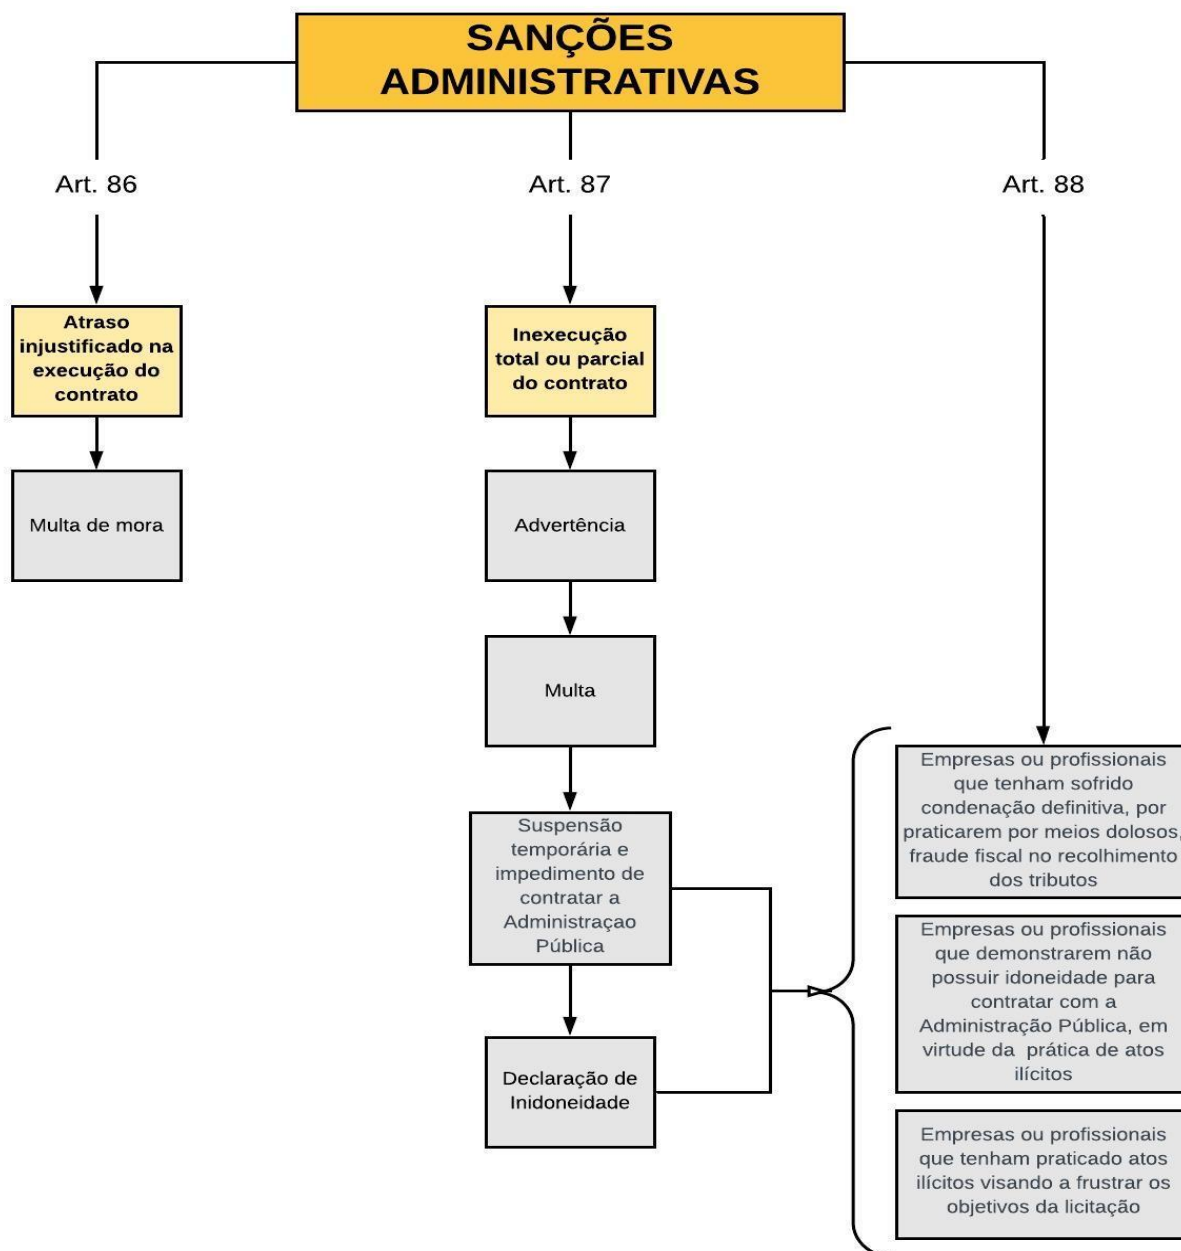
SANÇÕES ADMINISTRATIVAS

Art. 86

Art. 87

Art. 88

Atraso injustificado na execução do contrato

Multa de mora

Inexecução total ou parcial do contrato

Advertência

Multa

Suspensão temporária e impedimento de contratar a Administraçao Pública

Declaração de Inidoneidade

Empresas ou profissionais que tenham sofrido condenação definitiva, por praticarem por meios dolosos, fraude fiscal no recolhimento dos tributos

Empresas ou profissionais que demonstrarem não possuir idoneidade para contratar com a Administração Pública, em virtude da prática de atos ilícitos

Empresas ou profissionais que tenham praticado atos ilícitos visando a frustrar os objetivos da licitação